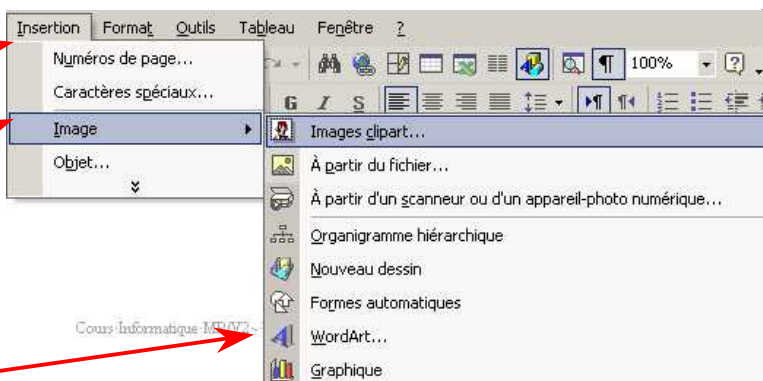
Insertion Format Outils Tableau Fenêtre ?

Numéros de page...
Caractères spéciaux...
Image
Objet...

100%

G I S

Images clipart...
À partir du fichier...
À partir d'un scanneur ou d'un appareil-photo numérique...
Organigramme hiérarchique
Nouveau dessin
Formes automatiques
WordArt...
Graphique

Cours Informatique MDV2 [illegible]